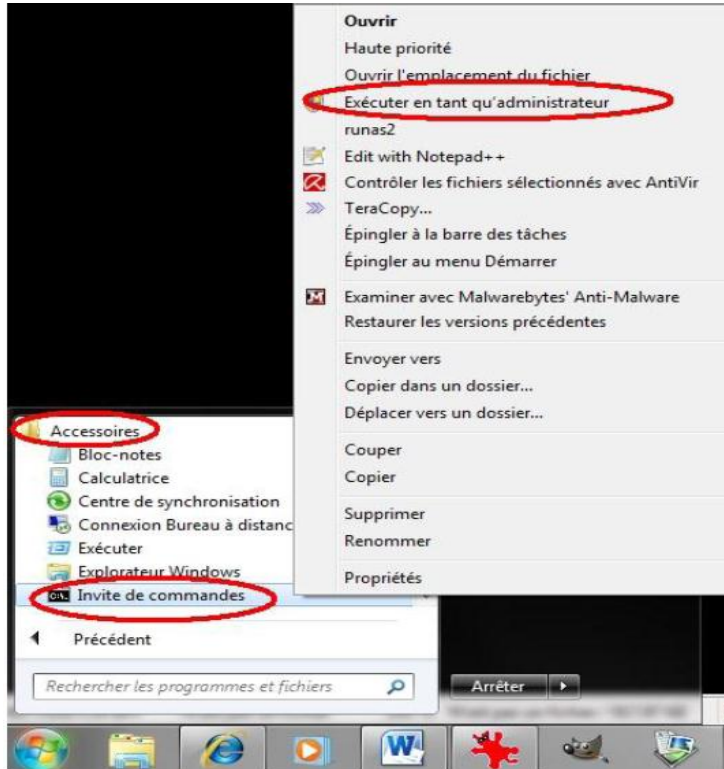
Ouvrir
Haute priorité
Ouvrir l'emplacement du fichier
Exécuter en tant qu'administrateur
runas2
Edit with Notepad++
Contrôler les fichiers sélectionnés avec AntiVir
TeraCopy...
Épingler à la barre des tâches
Épingler au menu Démarrer
Examiner avec Malwarebytes' Anti-Malware
Restaurer les versions précédentes
Envoyer vers
Copier dans un dossier...
Déplacer vers un dossier...
Couper
Copier
Supprimer
Renommer
Propriétés

Accessoires
Bloc-notes
Calculatrice
Centre de synchronisation
Connexion Bureau à distanc
Exécuter
Explorateur Windows
Invite de commandes
Précédent
Rechercher les programmes et fichiers
Arrêter